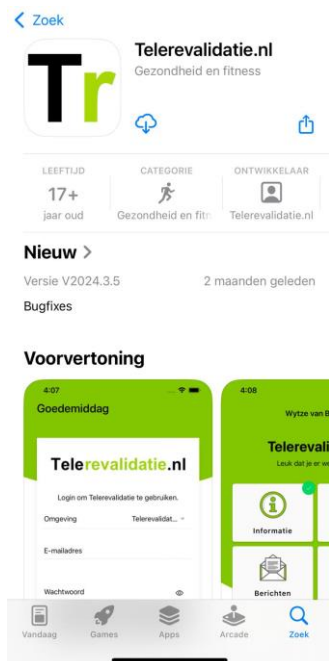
< Zoek

Tr

Telerevalidatie.nl
Gezondheid en fitness

LEEFTIJD
17+
jaar oud

CATEGORIE
Gezondheid en fitn

ONTWIKKELAAR
Telerevalidatie.nl

Nieuw >
Versie V2024.3.5
2 maanden geleden
Bugfixes

Voorvertoning

4:07
Goedemiddag
Telerevalidatie.nl
Login om Telerevalidatie te gebruiken.
Omgeving
Telerevalidat...
E-mailadres
Wachtwoord

4:08
Wytze van B
Telerevali
Leuk dat je er we
Informatie
Berichten

Vandaag
Games
Apps
Arcade
Zoek